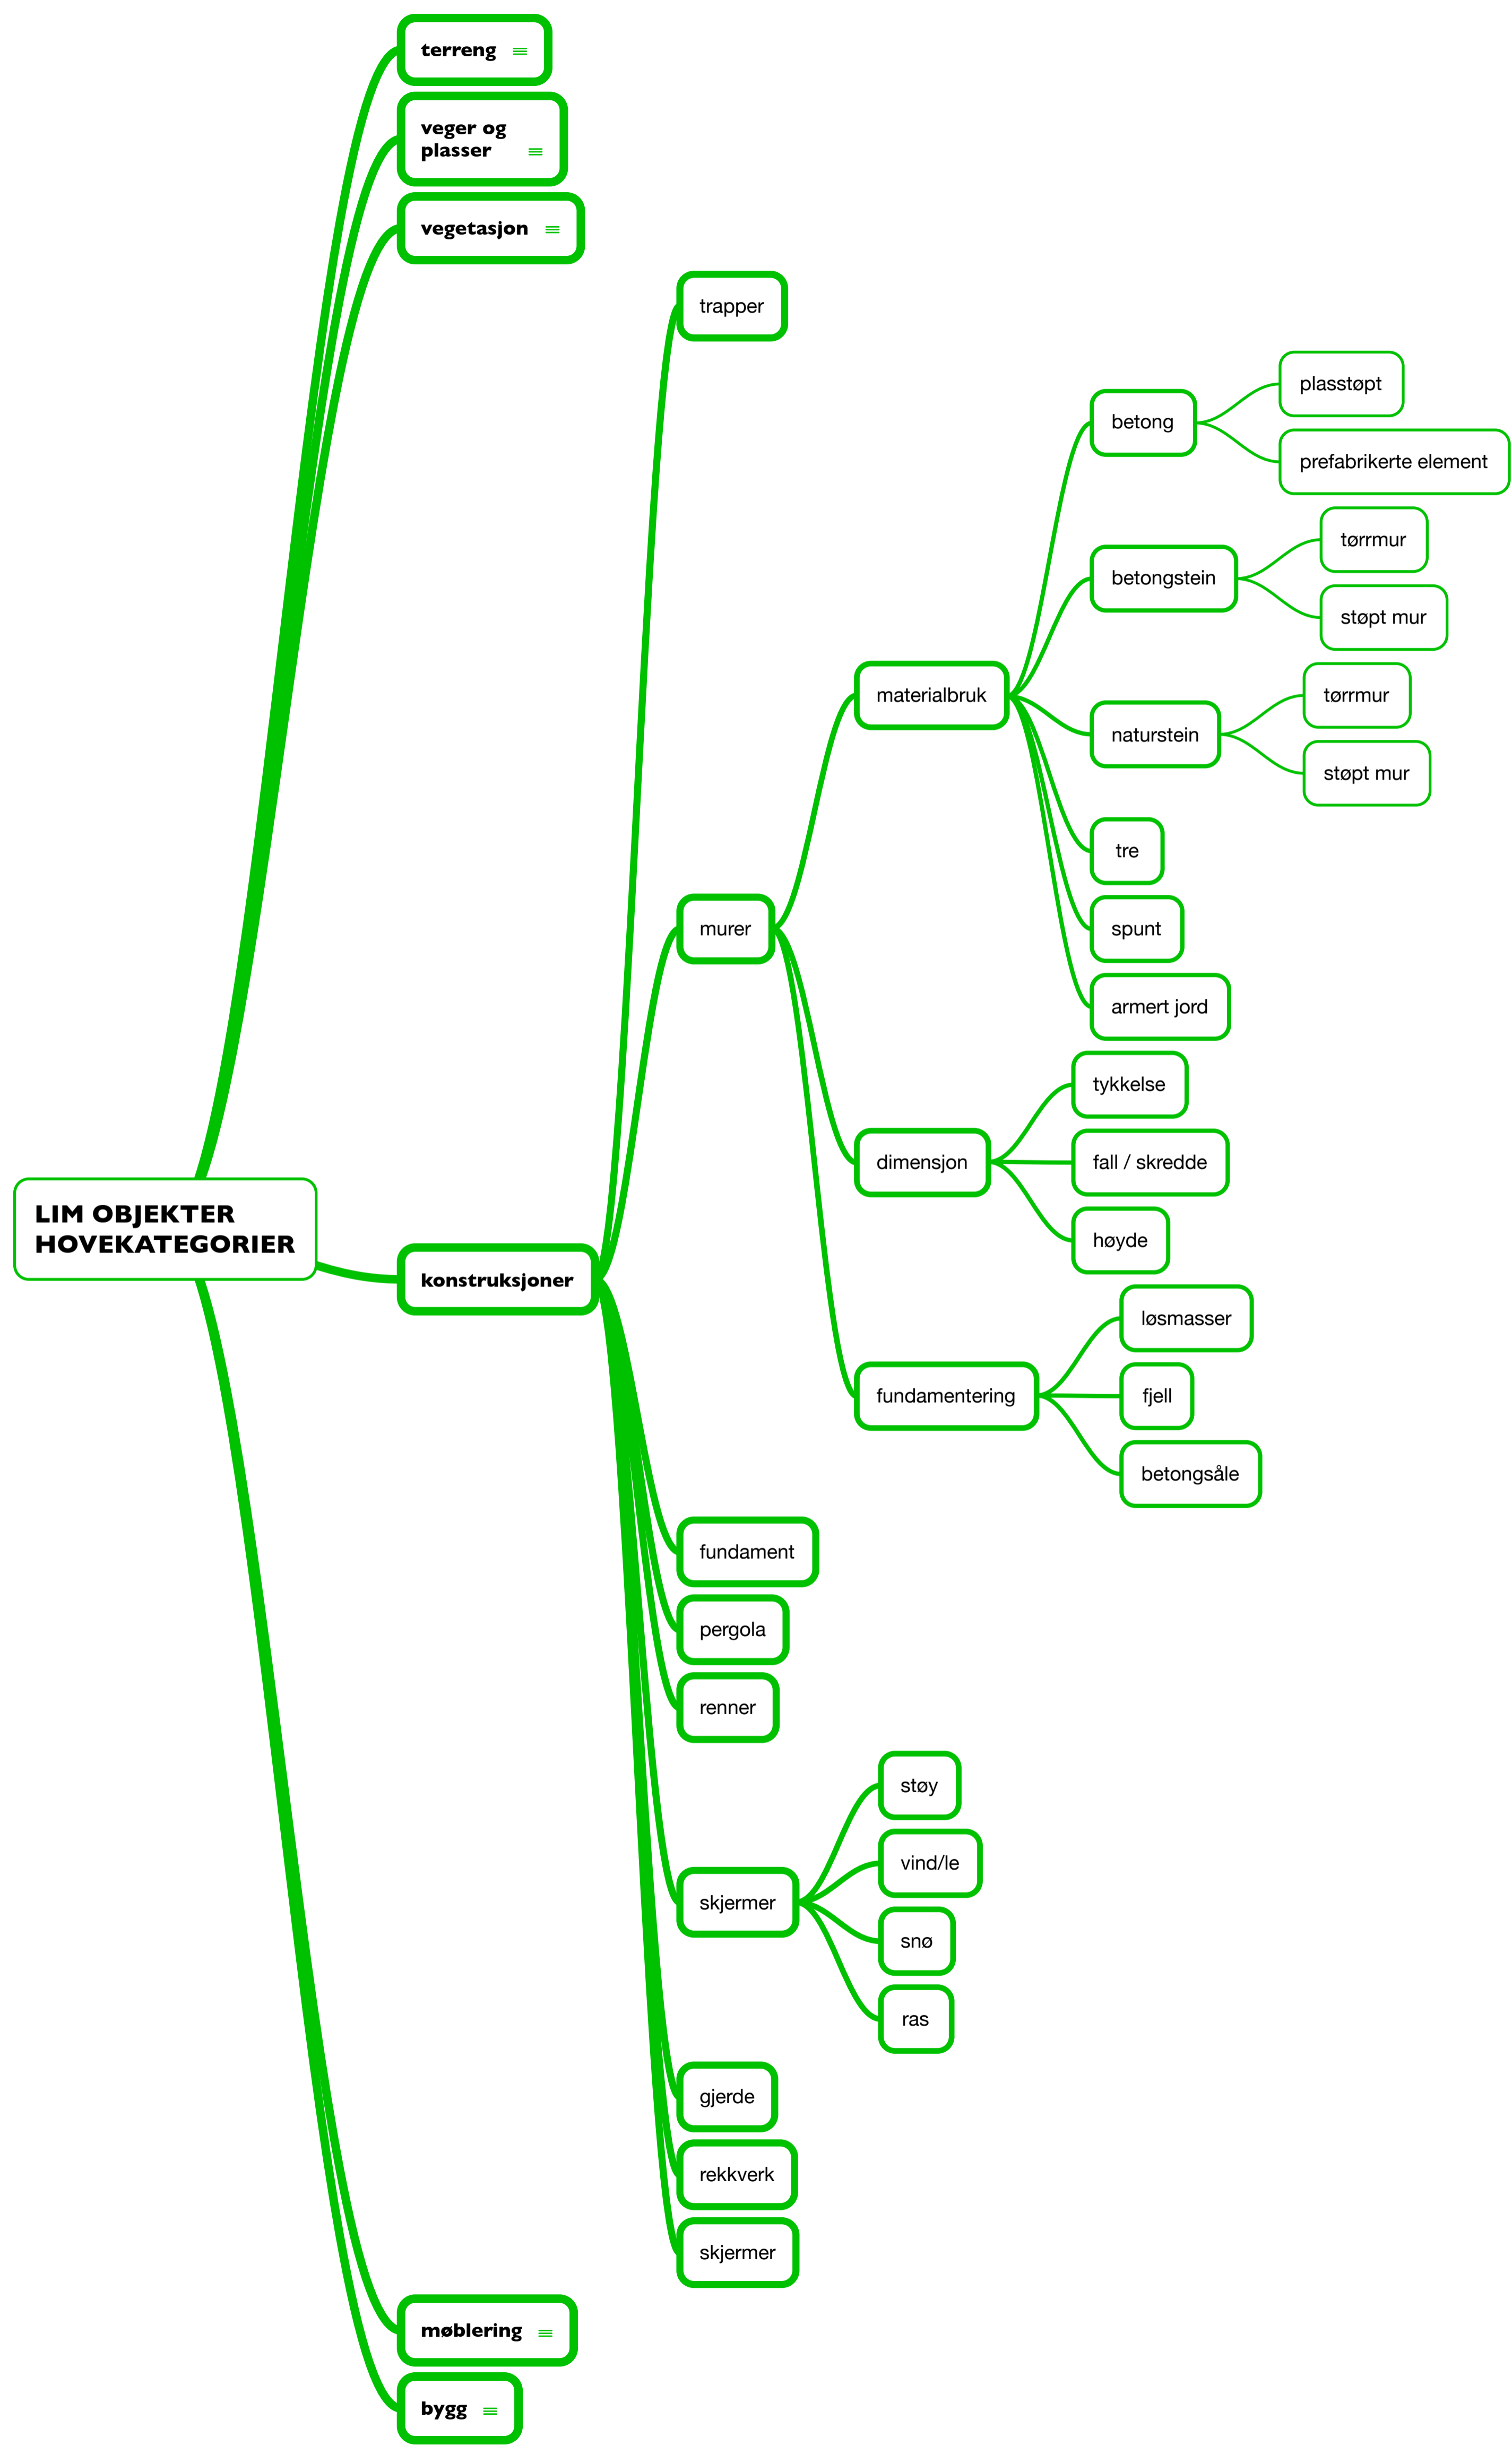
terreng

veger og plasser

vegetasjon

trapper

betong

plasstøpt

prefabrikerte element

betongstein

tørrmur

støpt mur

materialbruk

naturstein

tørrmur

støpt mur

tre

murer

spunt

armert jord

tykkelse

dimensjon

fall / skredde

høyde

LIM OBJEKTER HOVEKATEGORIER

konstruksjoner

løsmasser

fundamentering

fjell

betongsåle

fundament

pergola

renner

støy

vind/le

skjermer

snø

ras

gjerde

rekkverk

skjermer

møblering

bygg